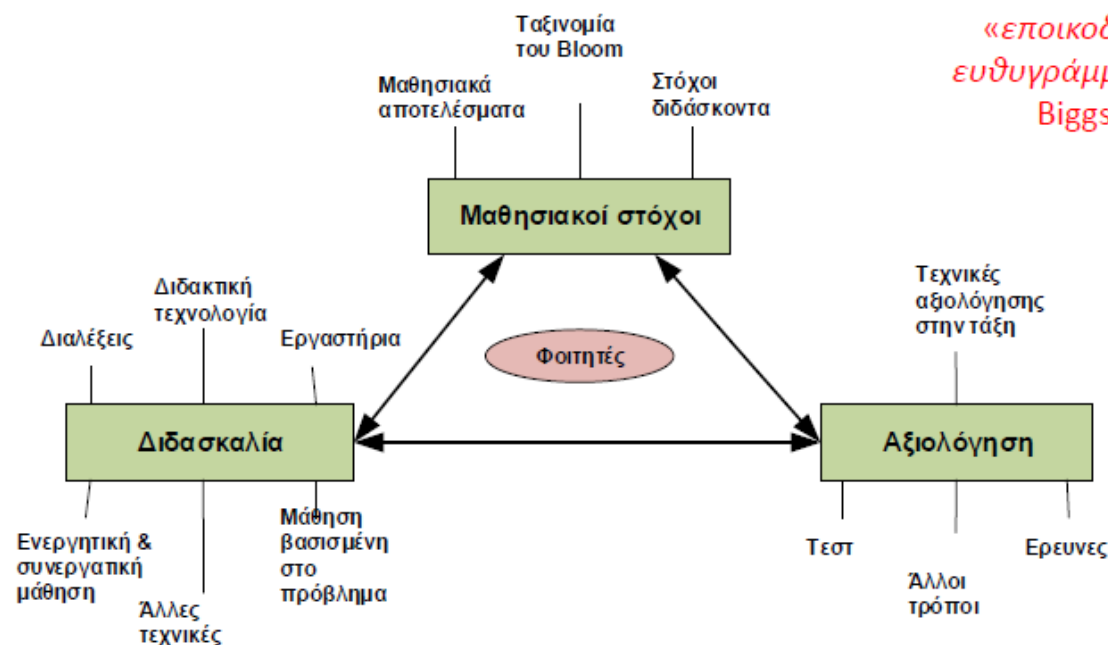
«εποικοδ
ευθυγράμμ
Biggs

Ταξινομία του Bloom

Μαθησιακά αποτελέσματα

Στόχοι διδάσκοντα

Μαθησιακοί στόχοι

Διδακτική τεχνολογία

Διαλέξεις

Εργαστήρια

Φοιτητές

Τεχνικές αξιολόγησης στην τάξη

Διδασκαλία

Αξιολόγηση

Ενεργητική & συνεργατική μάθηση

Άλλες τεχνικές

Μάθηση βασισμένη στο πρόβλημα

Τεστ

Άλλοι τρόποι

Ερευνες